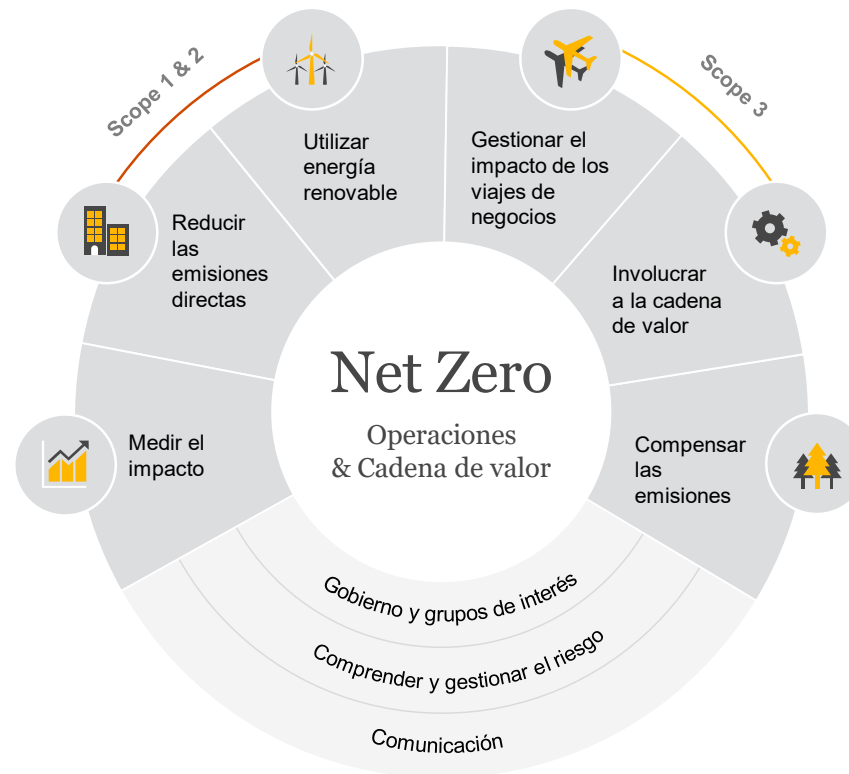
Scope 1 & 2

Scope 3

Utilizar energía renovable

Gestionar el impacto de los viajes de negocios

Reducir las emisiones directas

Involucrar a la cadena de valor

Net Zero

Operaciones & Cadena de valor

Medir el impacto

Compensar las emisiones

Gobierno y grupos de interés

Comprender y gestionar el riesgo

Comunicación